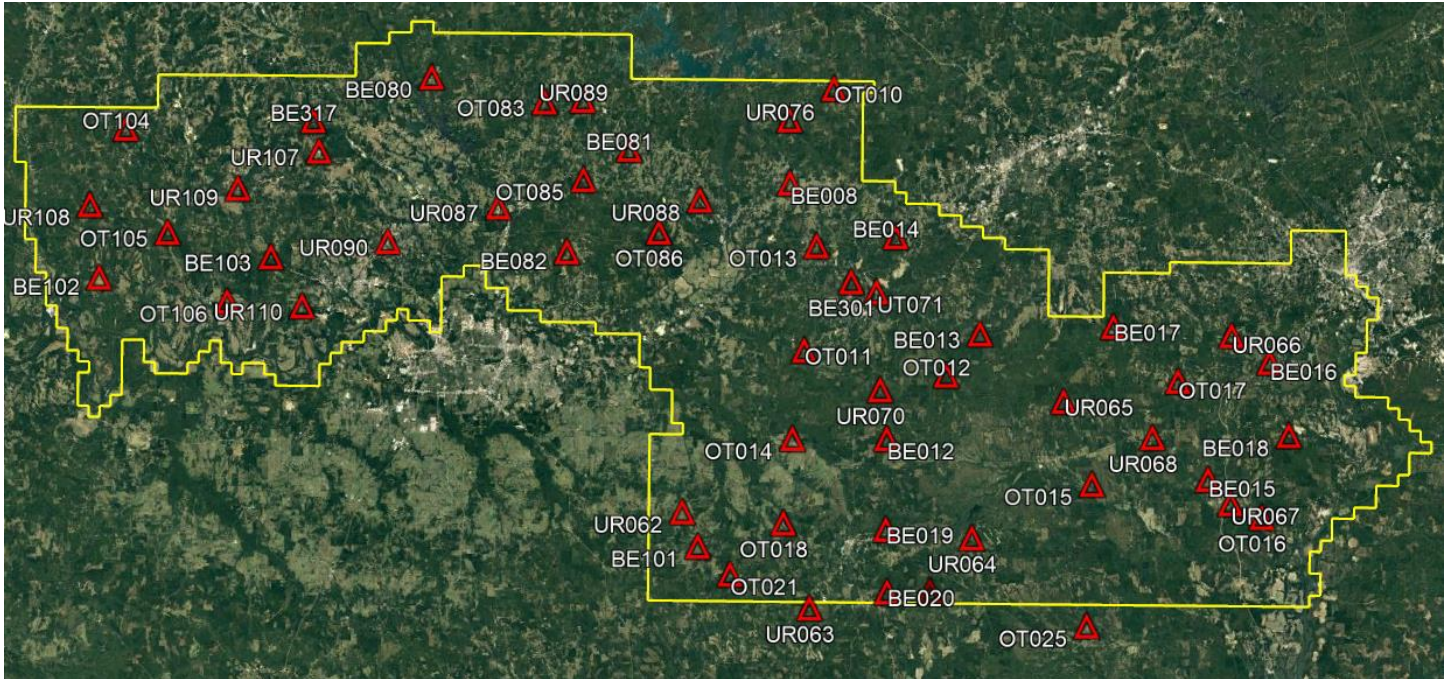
BE080
OT083
UR089
OT010
OT104
BE317
UR076
BE081
UR107
UR109
OT085
BE008
UR108
UR087
UR088
OT105
BE014
UR090
OT013
BE103
BE082
OT086
BE102
BE301
UT071
OT106
UR110
BE013
BE017
UR066
OT011
OT012
BE016
OT017
UR070
UR065
OT014
BE012
BE018
UR068
OT015
BE015
UR062
UR067
BE019
OT018
UR064
OT016
BE101
OT021
BE020
UR063
OT025